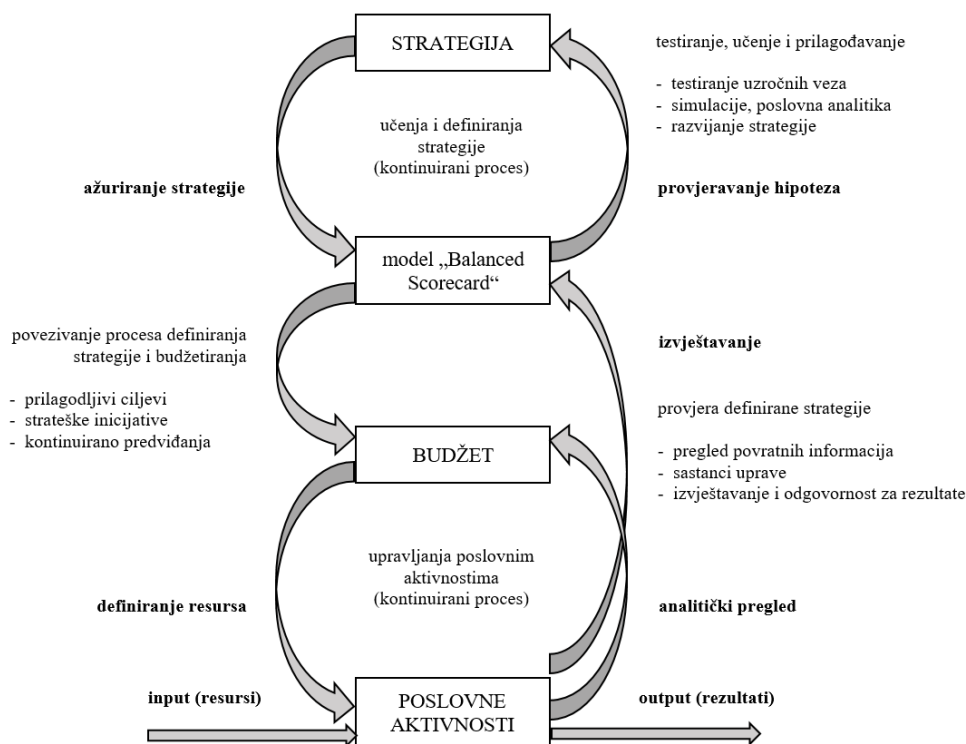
STRATEGIJA

testiranje, učenje i prilagođavanje

- testiranje uzročnih veza
- simulacije, poslovna analitika
- razvijanje strategije

učenja i definiranja strategije (kontinuirani proces)

ažuriranje strategije

provjeravanje hipoteza

model „Balanced Scorecard"

povezivanje procesa definiranja strategije i budžetiranja

- prilagodljivi ciljevi
- strateške inicijative
- kontinuirano predviđanja

izvještavanje

provjera definirane strategije

- pregled povratnih informacija
- sastanci uprave
- izvještavanje i odgovornost za rezultate

BUDŽET

upravljanja poslovnim aktivnostima (kontinuirani proces)

definiranje resursa

analitički pregled

input (resursi)

POSLOVNE AKTIVNOSTI

output (rezultati)